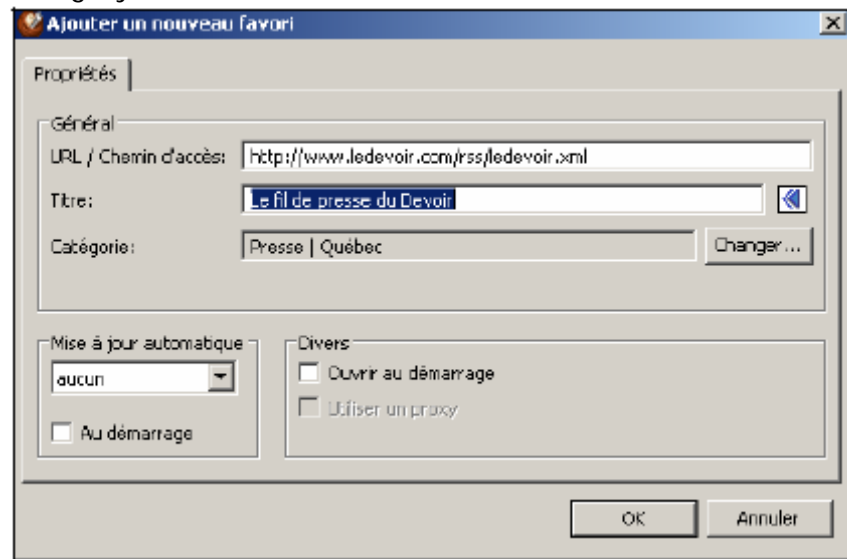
Ajouter un nouveau favori

Propriétés

Général

URL / Chemin d'accès: http://www.ledevoir.com/rss/ledevoir.xml

Titre: Le fil de presse du Devoir

Catégorie: Presse | Québec

Changer ...

Mise à jour automatique

aucun

Au démarrage

Divers

Ouvrir au démarrage

Utiliser un proxy

OK

Annuler